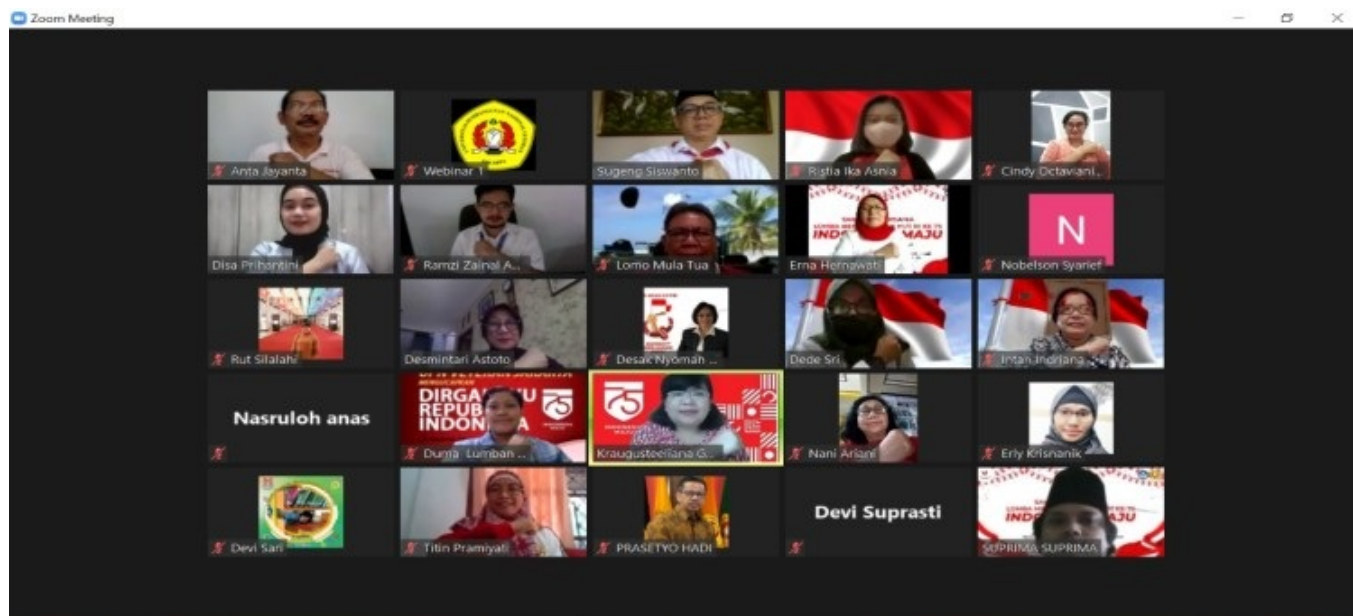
Zoom Meeting

Anta Jayanta

Webinar 1

Sugeng Siswanto

Ristia Ika Asnia

Cindy Octaviani...

Disa Prihantini

Ramzi Zainal A...

Lomo Mula Tua

INDONESIA MAJU

Erna Hernawati

N

Nobelson Syarief

Rut Silalahi

Desmintari Astoto

Desak Nyoman ...

Dede Sri

Intan Indriana

Nasruloh anas

DIRGAHAYU REPUBLIK INDONESIA

Duma Lumban ...

Kraugusteeliana G...

Nani Ariani

Erly Krisnanik

Devi Sari

Titin Pramiyati

PRASETYO HADI

Devi Suprasti

INDONESIA MAJU

SUPRIMA SUPRIMA